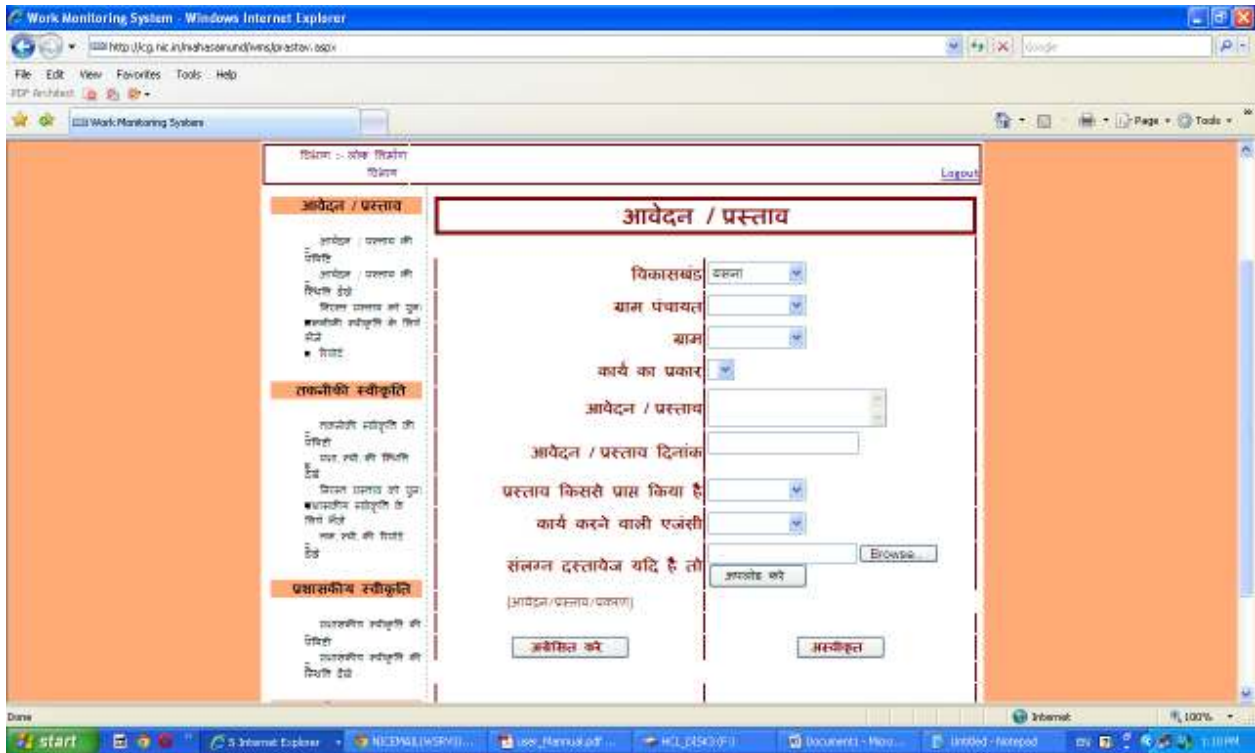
Work Monitoring System - Windows Internet Explorer
http://cg.nic.in/mahasamund/wms/prastav.aspx
Google
File Edit View Favorites Tools Help
PDF Architect
Work Monitoring System
Page Tools

विभाग :- लोक निर्माण विभाग
Logout

आवेदन / प्रस्ताव
आवेदन / प्रस्ताव की प्रविष्टि
आवेदन / प्रस्ताव की स्थिति देखे
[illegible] प्रस्ताव को पुनः तकनीकी स्वीकृति के लिये भेजे
रिपोर्ट

तकनीकी स्वीकृति
तकनीकी स्वीकृति की प्रविष्टि
तक. स्वी. की स्थिति देखे
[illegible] प्रस्ताव को पुनः प्रशासकीय स्वीकृति के लिये भेजे
तक. स्वी. की रिपोर्ट देखे

प्रशासकीय स्वीकृति
प्रशासकीय स्वीकृति की प्रविष्टि
प्रशासकीय स्वीकृति की स्थिति देखे

आवेदन / प्रस्ताव
विकासखंड महासमुंद
ग्राम पंचायत
ग्राम
कार्य का प्रकार
आवेदन / प्रस्ताव
आवेदन / प्रस्ताव दिनांक
प्रस्ताव किससे प्राप्त किया है
कार्य करने वाली एजेंसी
संलग्न दस्तावेज यदि है तो
Browse...
अपलोड करे
(आवेदन/प्रस्ताव/प्राक्कलन)
अग्रेषित करे
अस्वीकृत

Done
Internet
100%
start
5 Internet Explorer
NICEMAIL(WSRV)...
user_Manual.pdf
NCL_DISK(F:)
Document1 - Micro...
Untitled - Notepad
EN